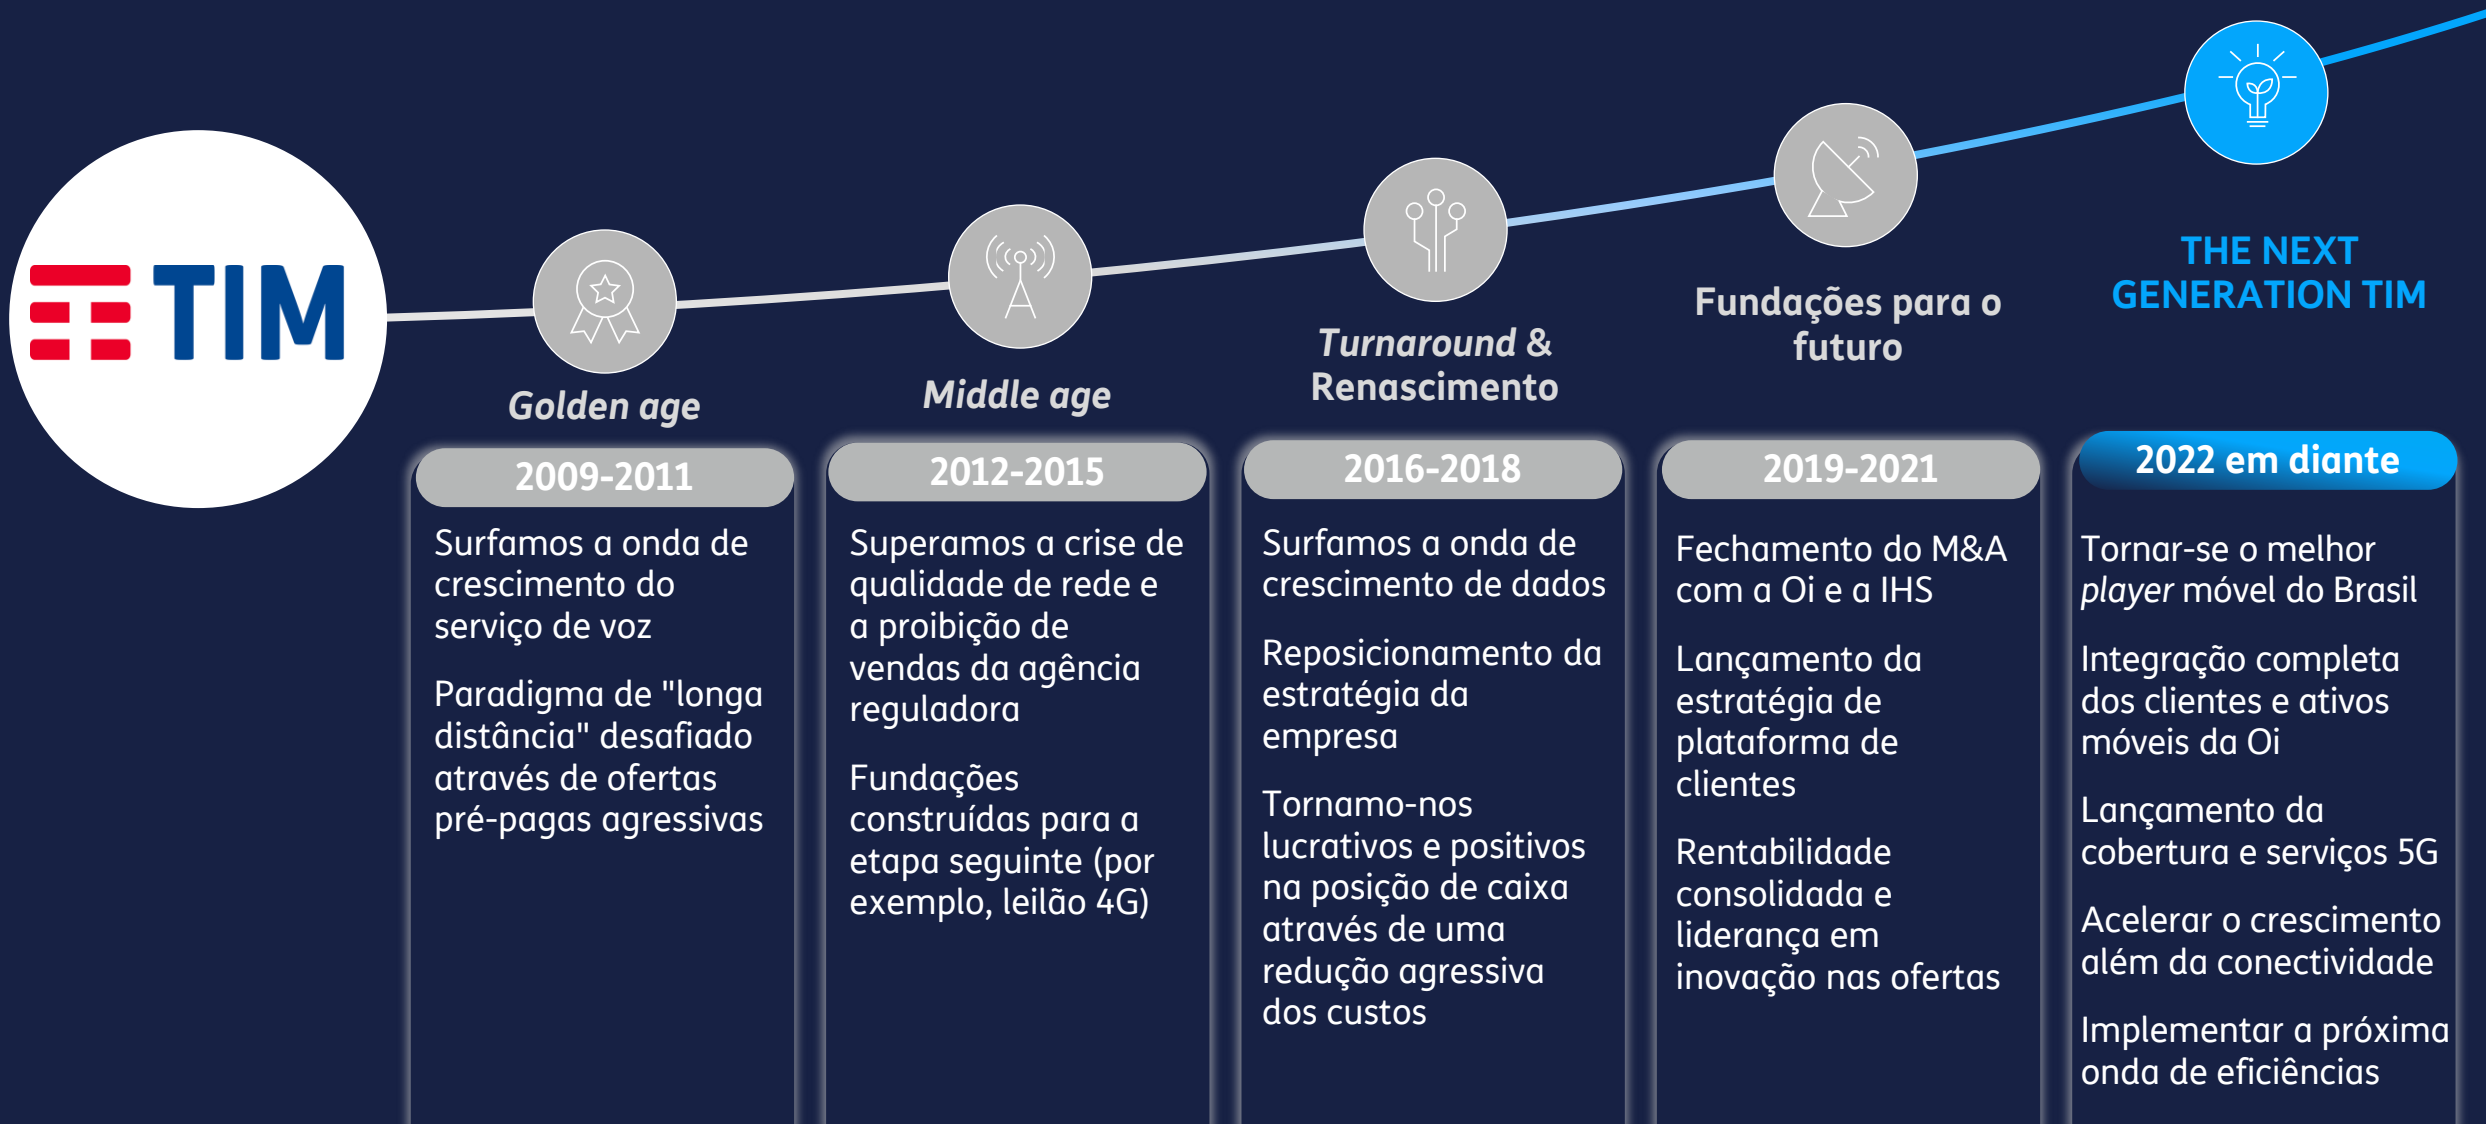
TIM

Golden age

2009-2011

Surfamos a onda de crescimento do serviço de voz

Paradigma de "longa distância" desafiado através de ofertas pré-pagas agressivas

Middle age

2012-2015

Superamos a crise de qualidade de rede e a proibição de vendas da agência reguladora

Fundações construídas para a etapa seguinte (por exemplo, leilão 4G)

Turnaround & Renascimento

2016-2018

Surfamos a onda de crescimento de dados

Reposicionamento da estratégia da empresa

Tornamo-nos lucrativos e positivos na posição de caixa através de uma redução agressiva dos custos

Fundações para o futuro

2019-2021

Fechamento do M&A com a Oi e a IHS

Lançamento da estratégia de plataforma de clientes

Rentabilidade consolidada e liderança em inovação nas ofertas

THE NEXT GENERATION TIM

2022 em diante

Tornar-se o melhor player móvel do Brasil

Integração completa dos clientes e ativos móveis da Oi

Lançamento da cobertura e serviços 5G

Acelerar o crescimento além da conectividade

Implementar a próxima onda de eficiências